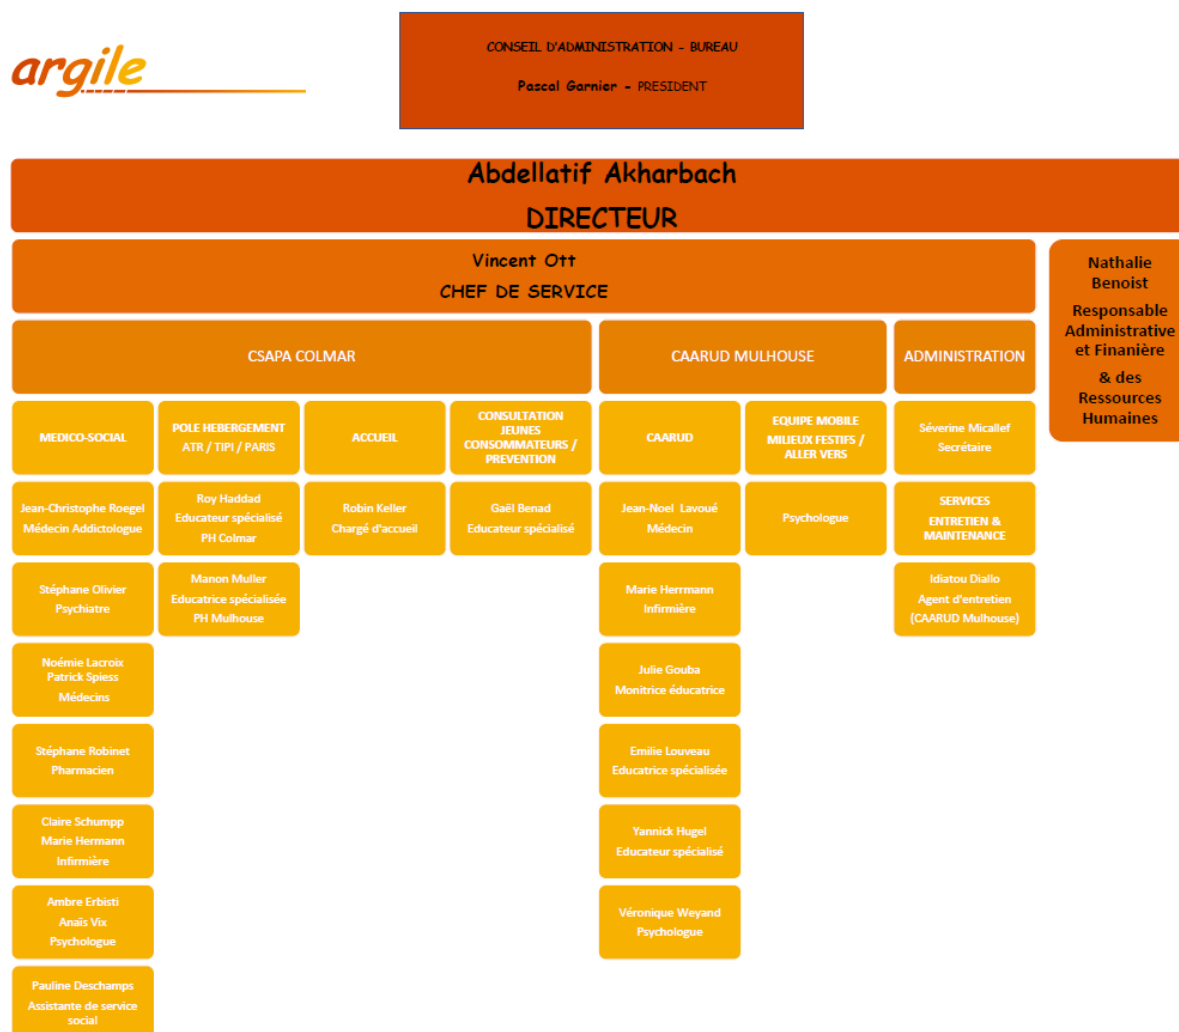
argile

CONSEIL D'ADMINISTRATION - BUREAU

Pascal Garnier - PRESIDENT

Abdellatif Akharbach

DIRECTEUR

Vincent Ott

CHEF DE SERVICE

Nathalie Benoist

Responsable Administrative et Finanière

& des Ressources Humaines

CSAPA COLMAR

CAARUD MULHOUSE

ADMINISTRATION

MEDICO-SOCIAL

POLE HEBERGEMENT ATR / TIPI / PARIS

ACCUEIL

CONSULTATION JEUNES CONSOMMATEURS / PREVENTION

CAARUD

EQUIPE MOBILE MILIEUX FESTIFS / ALLER VERS

Séverine Micallef Secrétaire

Jean-Christophe Roegel Médecin Addictologue

Roy Haddad Educateur spécialisé PH Colmar

Robin Keller Chargé d'accueil

Gaël Benad Educateur spécialisé

Jean-Noel Lavoué Médecin

Psychologue

SERVICES ENTRETIEN & MAINTENANCE

Stéphane Olivier Psychiatre

Manon Muller Educatrice spécialisée PH Mulhouse

Marie Herrmann Infirmière

Idiatou Diallo Agent d'entretien (CAARUD Mulhouse)

Noémie Lacroix Patrick Spiess Médecins

Julie Gouba Monitrice éducatrice

Stéphane Robinet Pharmacien

Emilie Louveau Educatrice spécialisée

Claire Schumpp Marie Hermann Infirmière

Yannick Hugel Educateur spécialisé

Ambre Erbisti Anaïs Vix Psychologue

Véronique Weyand Psychologue

Pauline Deschamps Assistante de service social